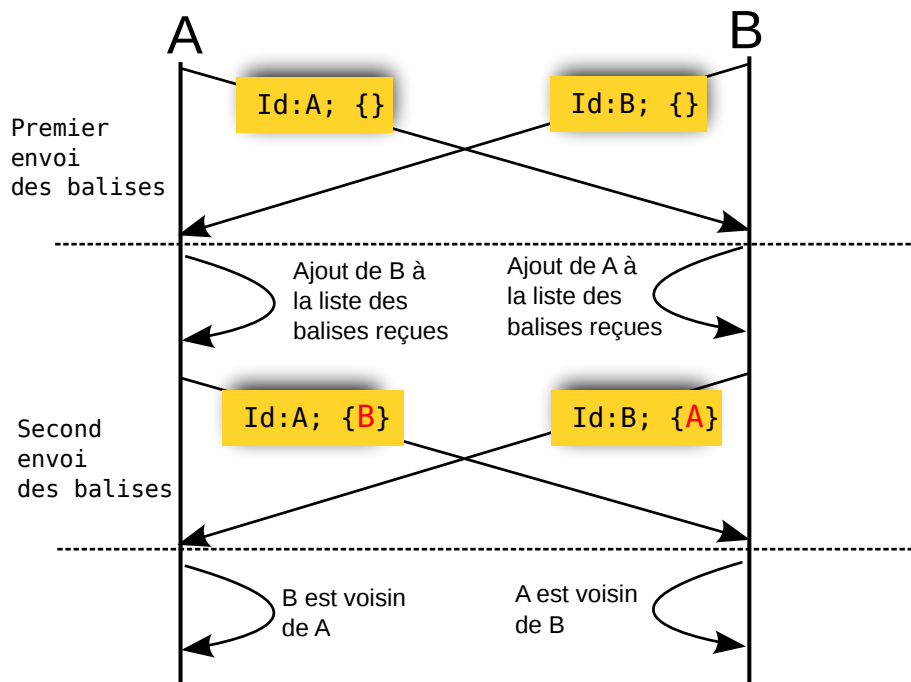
A

B

Id:A; {}

Id:B; {}

Premier envoi des balises

Ajout de B à la liste des balises reçues

Ajout de A à la liste des balises reçues

Id:A; {B}

Id:B; {A}

Second envoi des balises

B est voisin de A

A est voisin de B